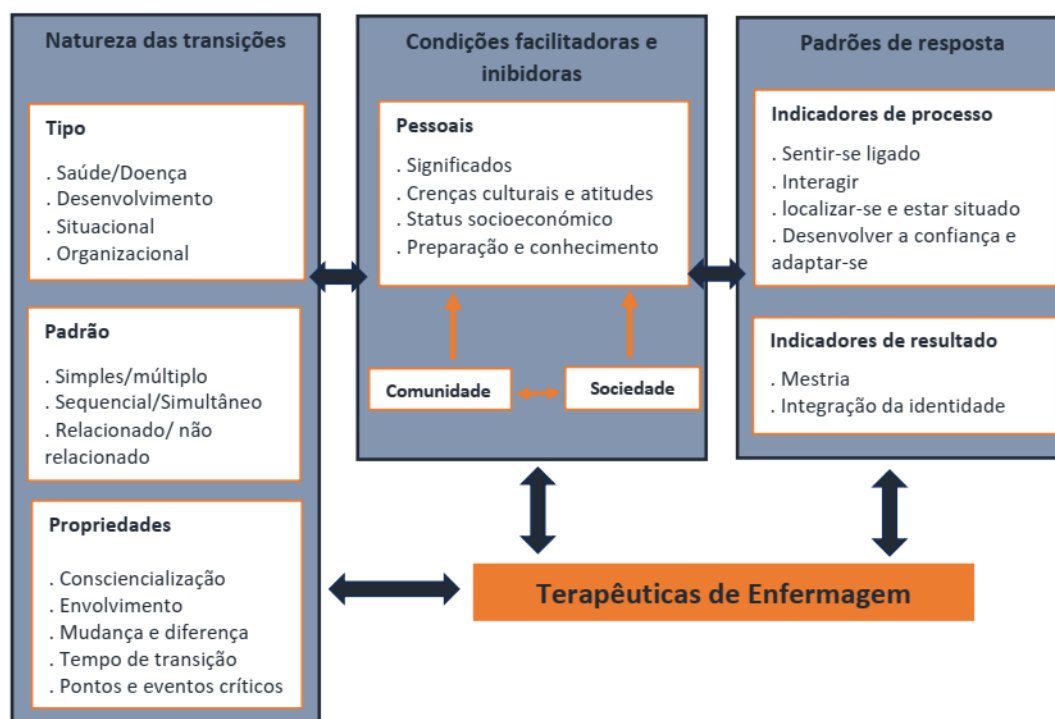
Natureza das transições

Tipo

. Saúde/Doença
. Desenvolvimento
. Situacional
. Organizacional

Padrão

. Simples/múltiplo
. Sequencial/Simultâneo
. Relacionado/ não relacionado

Propriedades

. Consciencialização
. Envolvimento
. Mudança e diferença
. Tempo de transição
. Pontos e eventos críticos

Condições facilitadoras e inibidoras

Pessoais

. Significados
. Crenças culturais e atitudes
. Status socioeconómico
. Preparação e conhecimento

Comunidade

Sociedade

Padrões de resposta

Indicadores de processo

. Sentir-se ligado
. Interagir
. localizar-se e estar situado
. Desenvolver a confiança e adaptar-se

Indicadores de resultado

. Mestria
. Integração da identidade

Terapêuticas de Enfermagem